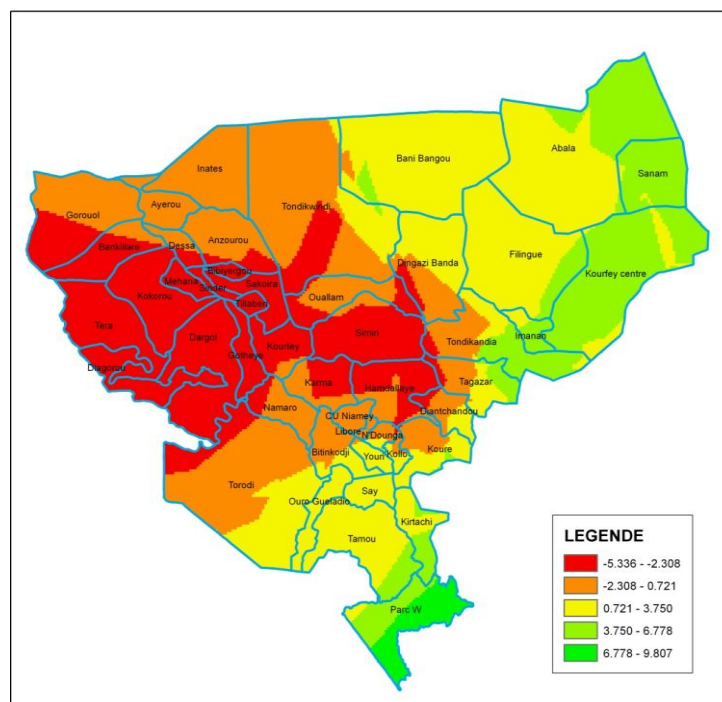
Bani Bangou
Abala
Sanam
Inates
Ayerou
Gorouol
Tondikwindi
Anzourou
Bankilare
Dessa
Dingazi Banda
Filingue
Kourfey centre
Bibiyergou
Mehana
Sinder
Sakoira
Tillaberi
Kokorou
Ouallam
Tera
Dargol
Simiri
Tondikandia
Imanan
Gothaye
Kourtey
Diagorou
Karma
Hamdallaye
Tagazar
Namaro
Diantchandou
CU Niamey
Liboré
N'Dounga
Bitinkodji
Youri
Kollo
Koure
Torodi
Say
Ouro Gueladio
Kirtachi
Tamou
Parc W
LEGENDE
-5.336 - -2.308
-2.308 - 0.721
0.721 - 3.750
3.750 - 6.778
6.778 - 9.807